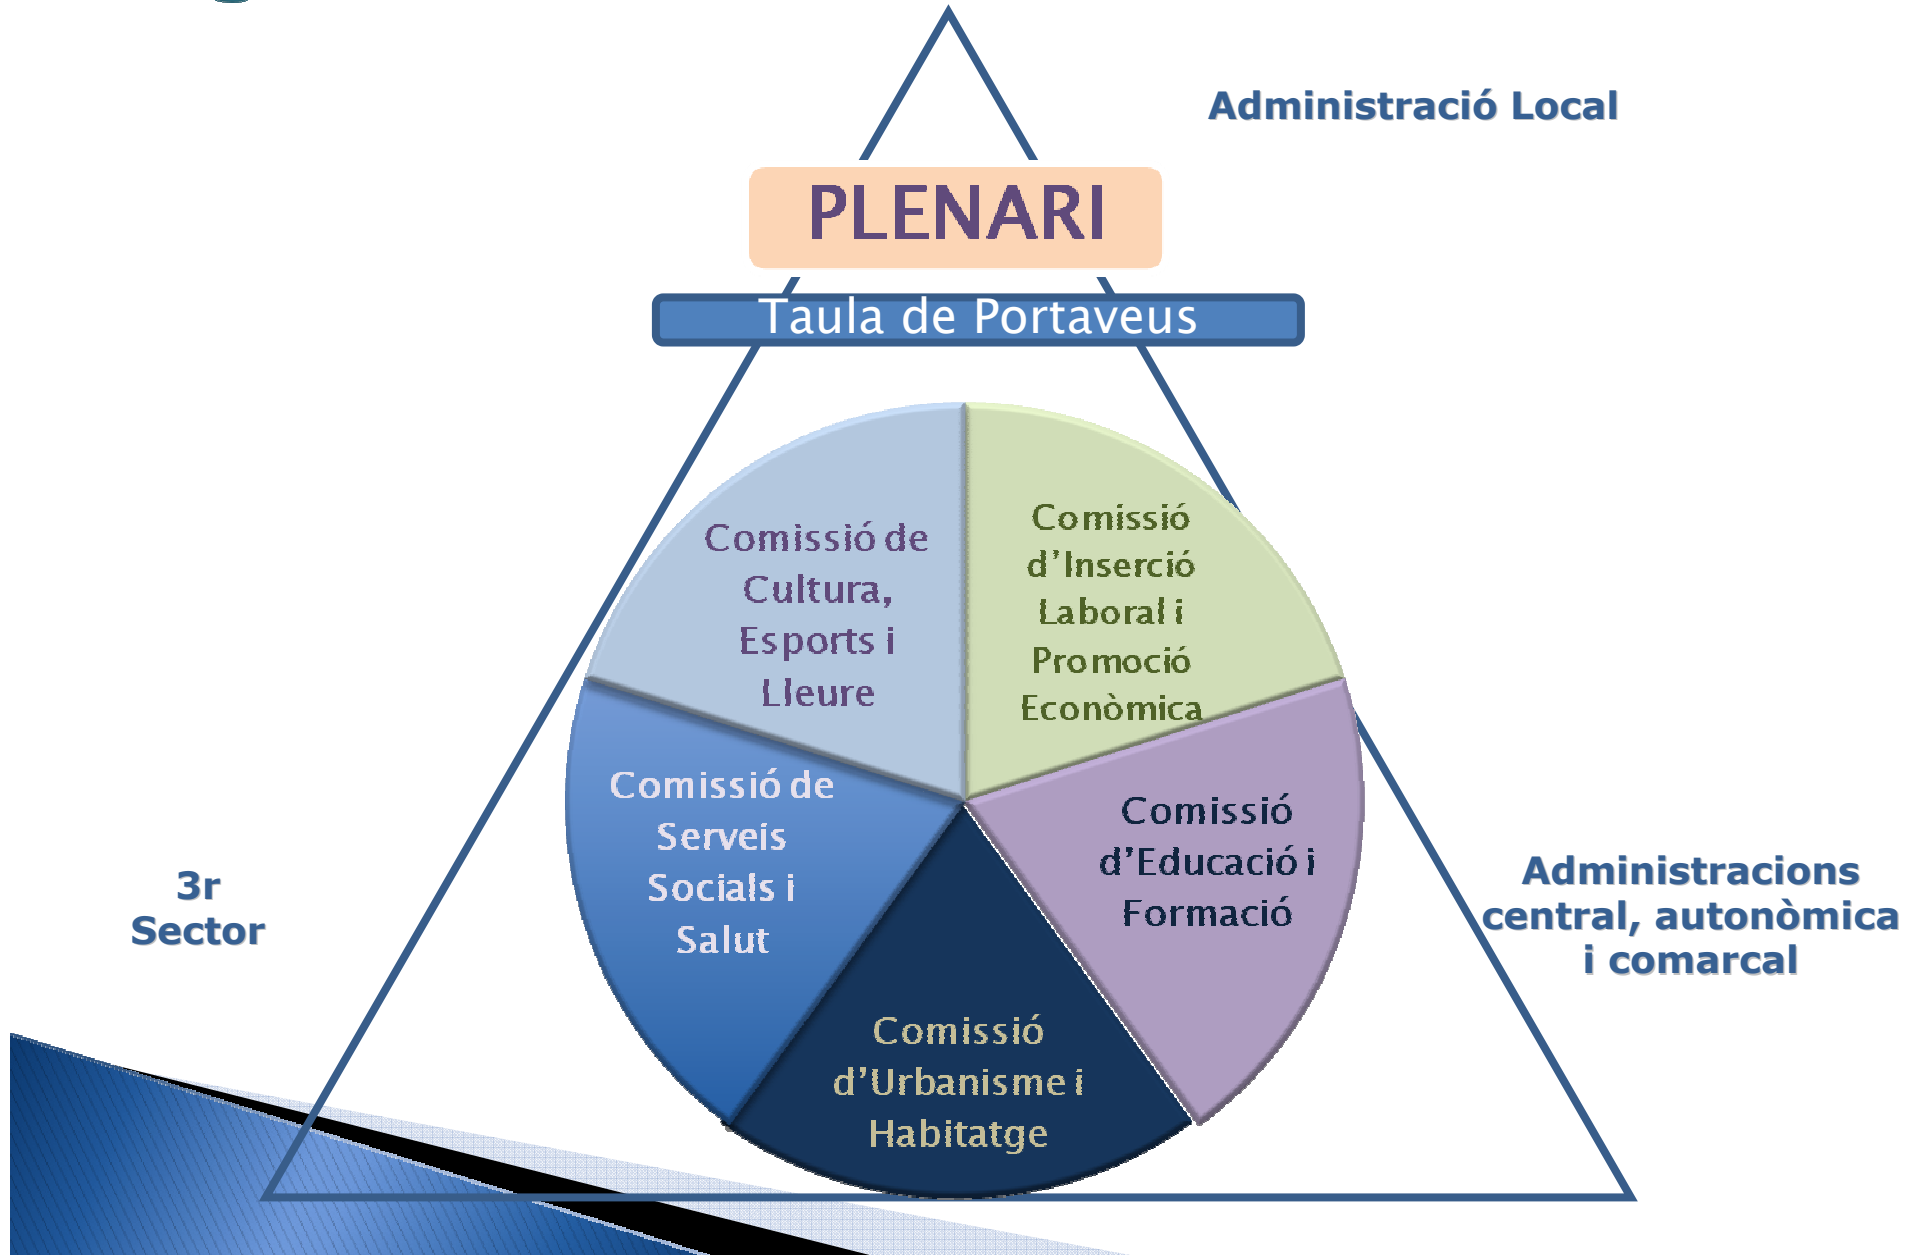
Administració Local

PLENARI

Taula de Portaveus

Comissió de Cultura, Esports i Lleure

Comissió d'Inserció Laboral i Promoció Econòmica

Comissió de Serveis Socials i Salut

Comissió d'Educació i Formació

Comissió d'Urbanisme i Habitatge

3r Sector

Administracions central, autonòmica i comarcal